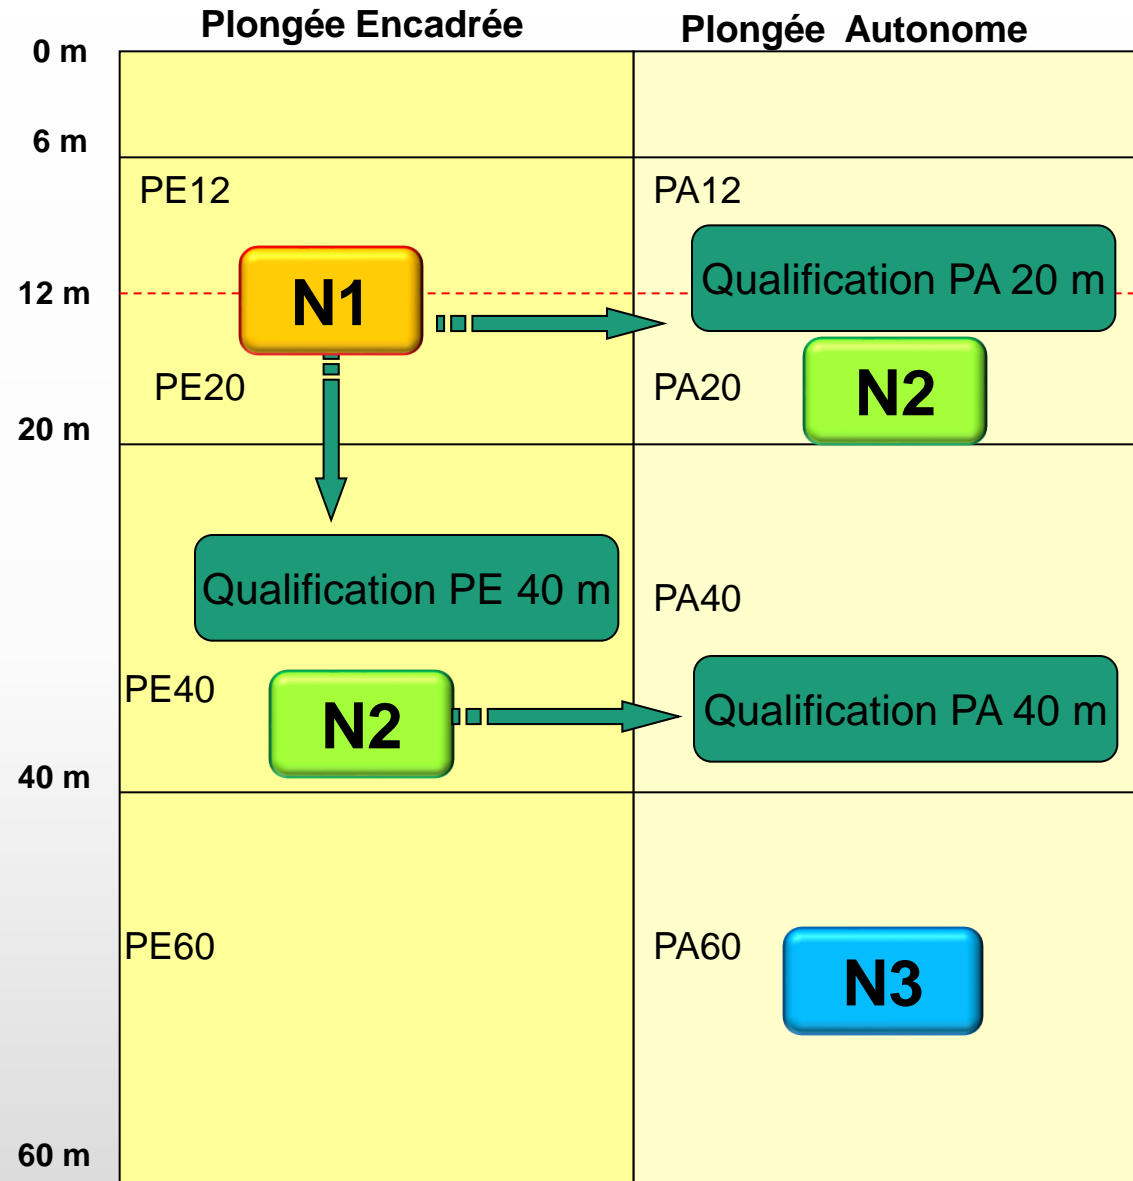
Plongée Encadrée

Plongée Autonome

0 m

6 m

PE12

PA12

12 m

N1

Qualification PA 20 m

PE20

PA20

N2

20 m

Qualification PE 40 m

PA40

PE40

N2

Qualification PA 40 m

40 m

PE60

PA60

N3

60 m